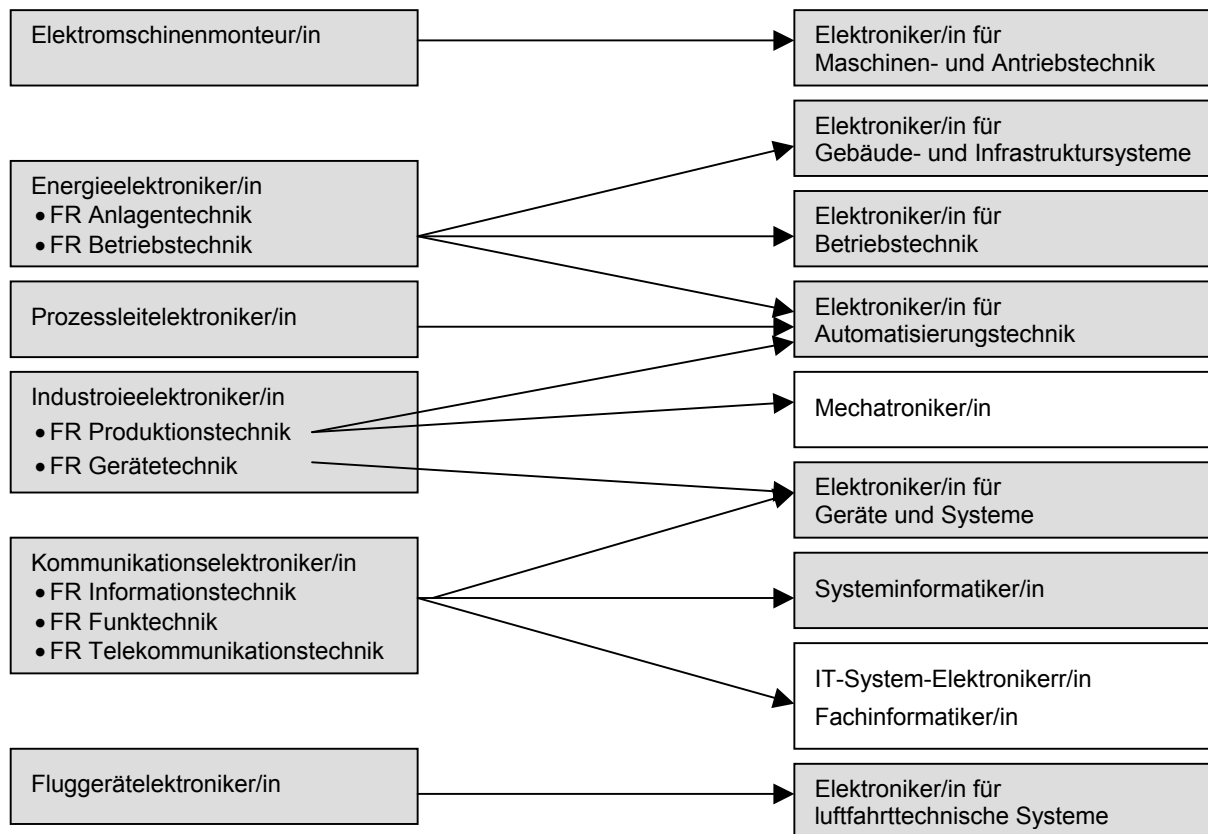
Elektromschinenmonteur/in

Energieelektroniker/in
• FR Anlagentechnik
• FR Betriebstechnik

Prozessleitelektroniker/in

Industroieelektroniker/in
• FR Produktionstechnik
• FR Gerätetechnik

Kommunikationselektroniker/in
• FR Informationstechnik
• FR Funktechnik
• FR Telekommunikationstechnik

Fluggerätelektroniker/in

Elektroniker/in für Maschinen- und Antriebstechnik

Elektroniker/in für Gebäude- und Infrastruktursysteme

Elektroniker/in für Betriebstechnik

Elektroniker/in für Automatisierungstechnik

Mechatroniker/in

Elektroniker/in für Geräte und Systeme

Systeminformatiker/in

IT-System-Elektronikerr/in
Fachinformatiker/in

Elektroniker/in für luftfahrttechnische Systeme